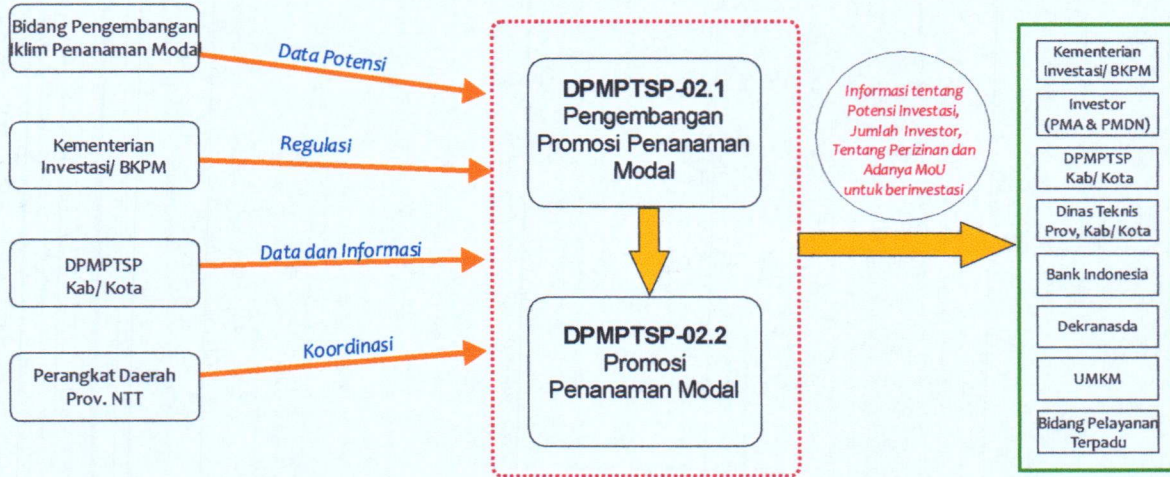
Bidang Pengembangan Iklim Penanaman Modal

Data Potensi

Kementerian Investasi/ BKPM

Regulasi

DPMPTSP Kab/ Kota

Data dan Informasi

Perangkat Daerah Prov. NTT

Koordinasi

DPMPTSP-02.1
Pengembangan Promosi Penanaman Modal

DPMPTSP-02.2
Promosi Penanaman Modal

Informasi tentang Potensi Investasi, Jumlah Investor, Tentang Perizinan dan Adanya MoU untuk berinvestasi

Kementerian Investasi/ BKPM

Investor (PMA & PMDN)

DPMPTSP Kab/ Kota

Dinas Teknis Prov, Kab/ Kota

Bank Indonesia

Dekranasda

UMKM

Bidang Pelayanan Terpadu